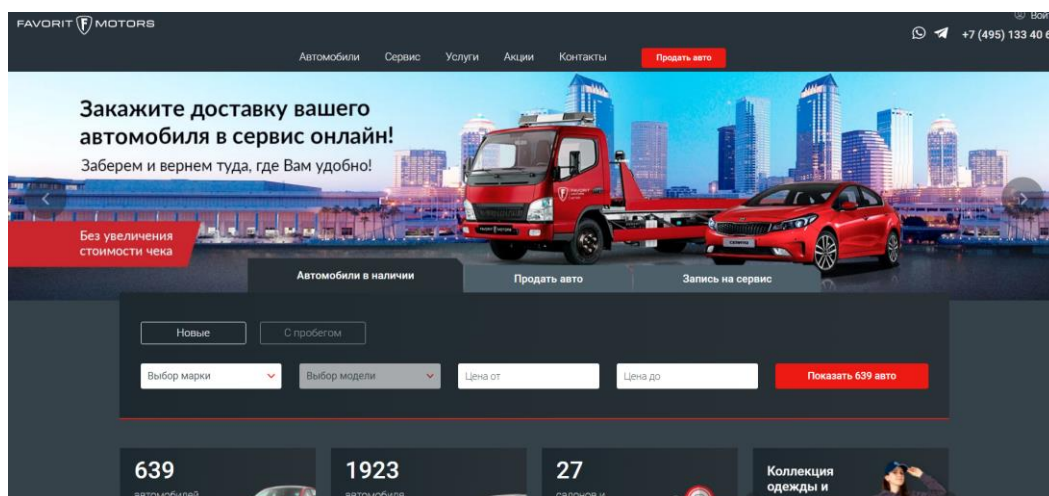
FAVORIT MOTORS

Вой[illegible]

+7 (495) 133 40 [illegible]

Автомобили Сервис Услуги Акции Контакты Продать авто

Закажите доставку вашего автомобиля в сервис онлайн!

Заберем и вернем туда, где Вам удобно!

Без увеличения стоимости чека

Автомобили в наличии

Продать авто

Запись на сервис

Новые

С пробегом

Выбор марки

Выбор модели

Цена от

Цена до

Показать 639 авто

639

автомобилей

1923

автомобиля

27

салонов и

Коллекция одежды и